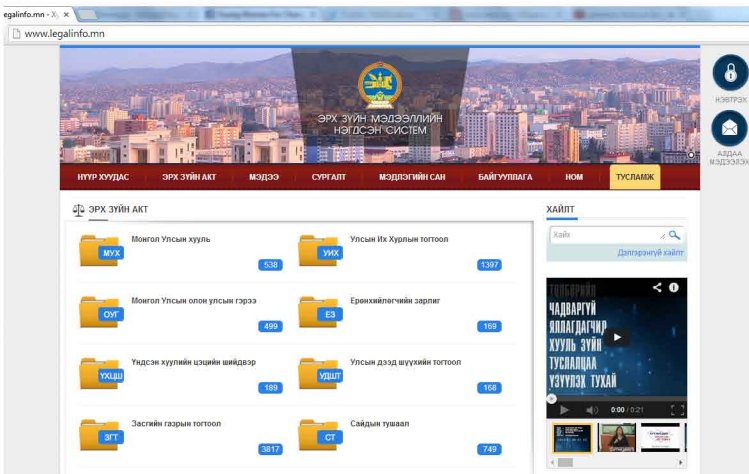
egalinfo.mn - Х ×

www.legalinfo.mn

ЭРХ ЗҮЙН МЭДЭЭЛЛИЙН НЭГДСЭН СИСТЕМ

НЭВТРЭХ

АЛДАА МЭДЭЭЛЭХ

НҮҮР ХУУДАС | ЭРХ ЗҮЙН АКТ | МЭДЭЭ | СУРГАЛТ | МЭДЛЭГИЙН САН | БАЙГУУЛЛАГА | НОМ | ТУСЛАМЖ

ЭРХ ЗҮЙН АКТ

МУХ Монгол Улсын хууль 538

УИХ Улсын Их Хурлын тогтоол 1397

ОУГ Монгол Улсын олон улсын гэрээ 499

ЕЗ Ерөнхийлөгчийн зарлиг 169

ҮХЦШ Үндсэн хуулийн цэцийн шийдвэр 189

УДШТ Улсын дээд шүүхийн тогтоол 168

ЗГТ Засгийн газрын тогтоол 3817

СТ Сайдын тушаал 749

ХАЙЛТ

Хайх

Дэлгэрэнгүй хайлт

ТОГТООЛЫН ЧАДВАРГҮЙ ЯЛЛАГДАГЧИД ХУУЛЬ ЗҮЙН ТУСЛАЛЦАА ҮЗҮҮЛЭХ ТУХАЙ

0:00 / 0:21